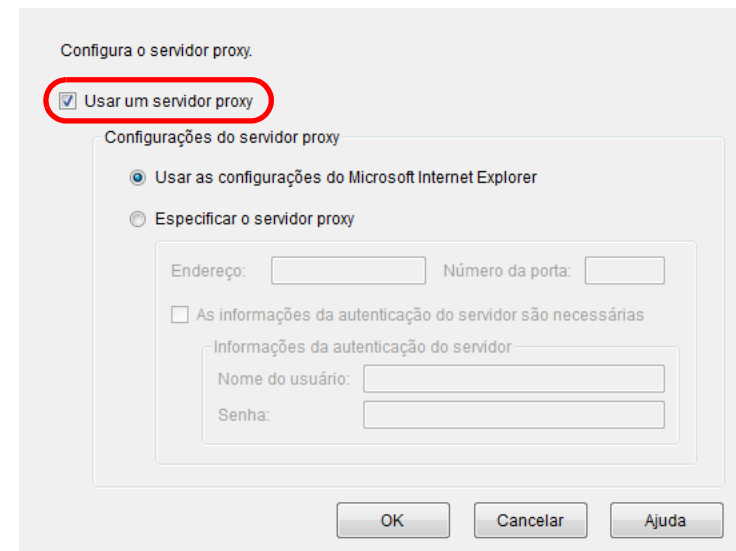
Configura o servidor proxy.

Usar um servidor proxy

Configurações do servidor proxy

Usar as configurações do Microsoft Internet Explorer

Especificar o servidor proxy

Endereço:

Número da porta:

As informações da autenticação do servidor são necessárias

Informações da autenticação do servidor

Nome do usuário:

Senha:

OK

Cancelar

Ajuda